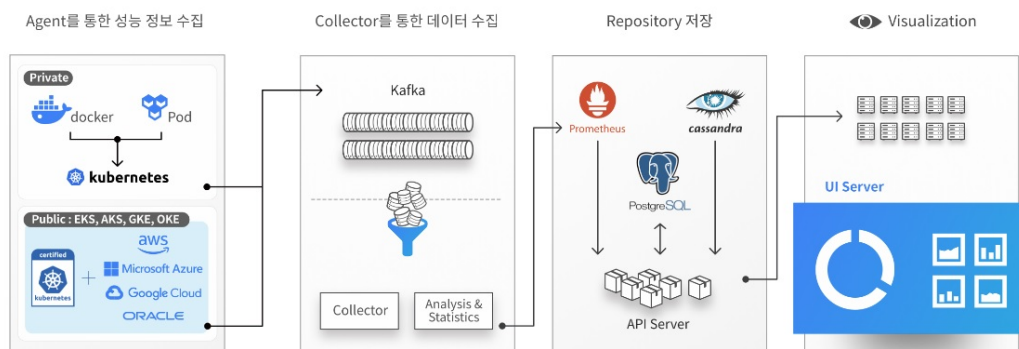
Agent를 통한 성능 정보 수집

Private

docker

Pod

kubernetes

Public : EKS, AKS, GKE, OKE

certified

kubernetes

aws

Microsoft Azure

Google Cloud

ORACLE

Collector를 통한 데이터 수집

Kafka

Collector

Analysis & Statistics

Repository 저장

Prometheus

cassandra

PostgreSQL

API Server

Visualization

UI Server